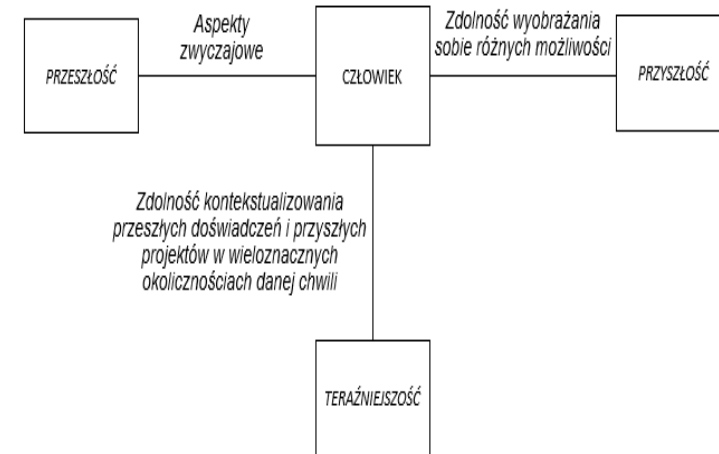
Aspekty zwyczajowe

PRZESZŁOŚĆ

CZŁOWIEK

Zdolność wyobrażania sobie różnych możliwości

PRZYSZŁOŚĆ

Zdolność kontekstualizowania przeszłych doświadczeń i przyszłych projektów w wieloznacznych okolicznościach danej chwili

TERAŹNIEJSZOŚĆ